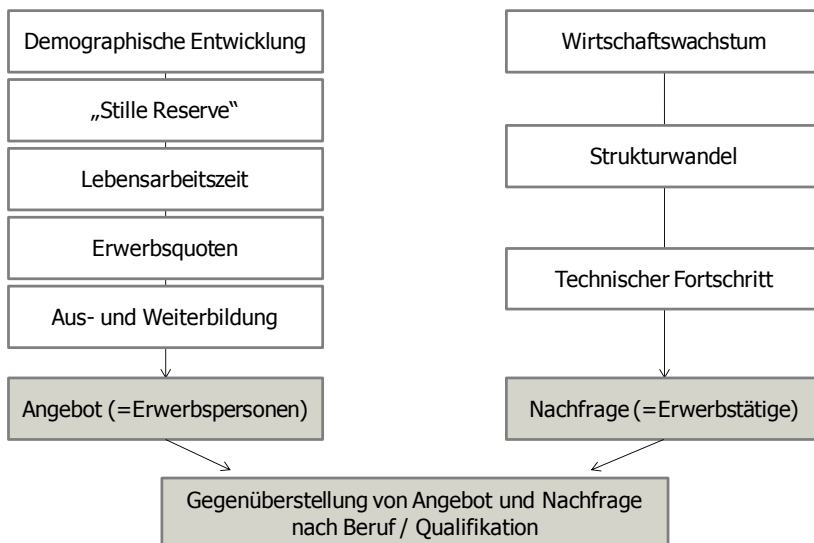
Demographische Entwicklung

„Stille Reserve"

Lebensarbeitszeit

Erwerbsquoten

Aus- und Weiterbildung

Angebot (=Erwerbspersonen)

Wirtschaftswachstum

Strukturwandel

Technischer Fortschritt

Nachfrage (=Erwerbstätige)

Gegenüberstellung von Angebot und Nachfrage nach Beruf / Qualifikation